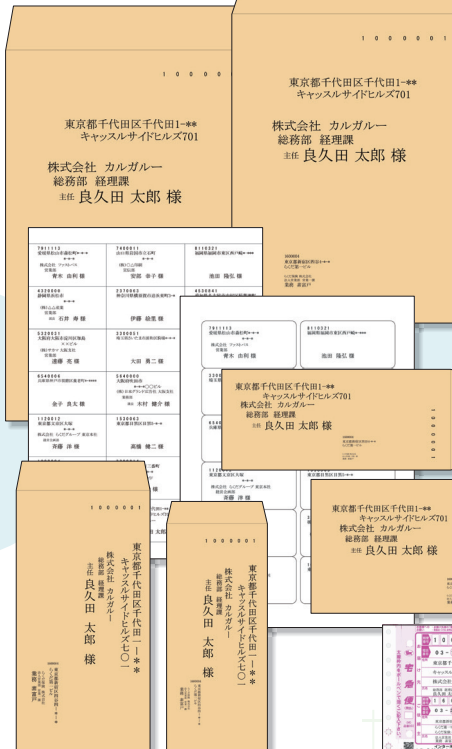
1 0 0 0 0

東京都千代田区千代田1-**
キャッスルサイドヒルズ701

株式会社 カルガルー
総務部 経理課
主任 良久田 太郎 様

1 0 0 0 0 0 1

東京都千代田区千代田1-**
キャッスルサイドヒルズ701

株式会社 カルガルー
総務部 経理課
主任 良久田 太郎 様

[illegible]

東京都千代田区千代田1-**
キャッスルサイドヒルズ701
株式会社 カルガルー
総務部 経理課
主任 良久田 太郎 様

東京都千代田区千代田1-**
キャッスルサイドヒルズ701
株式会社 カルガルー
総務部 経理課
主任 良久田 太郎 様

1 0 0 0 0 0 1

東京都千代田区千代田一ー**
キャッスルサイドヒルズ七〇一
株式会社 カルガルー
総務部 経理課
主任 良久田 太郎 様

1 0 0 0 0 0 1

東京都千代田区千代田一ー**
キャッスルサイドヒルズ七〇一
株式会社 カルガルー
総務部 経理課
主任 良久田 太郎 様

青木 由利 様
池田 陽弘 様
石井 寿 様
伊藤 紘集 様
遠藤 亮 様
大田 勇二 様
金子 真友 様
木村 健介 様
斉藤 洋 様
高橋 健二 様
青木 由利 様
池田 陽弘 様
斉藤 洋 様